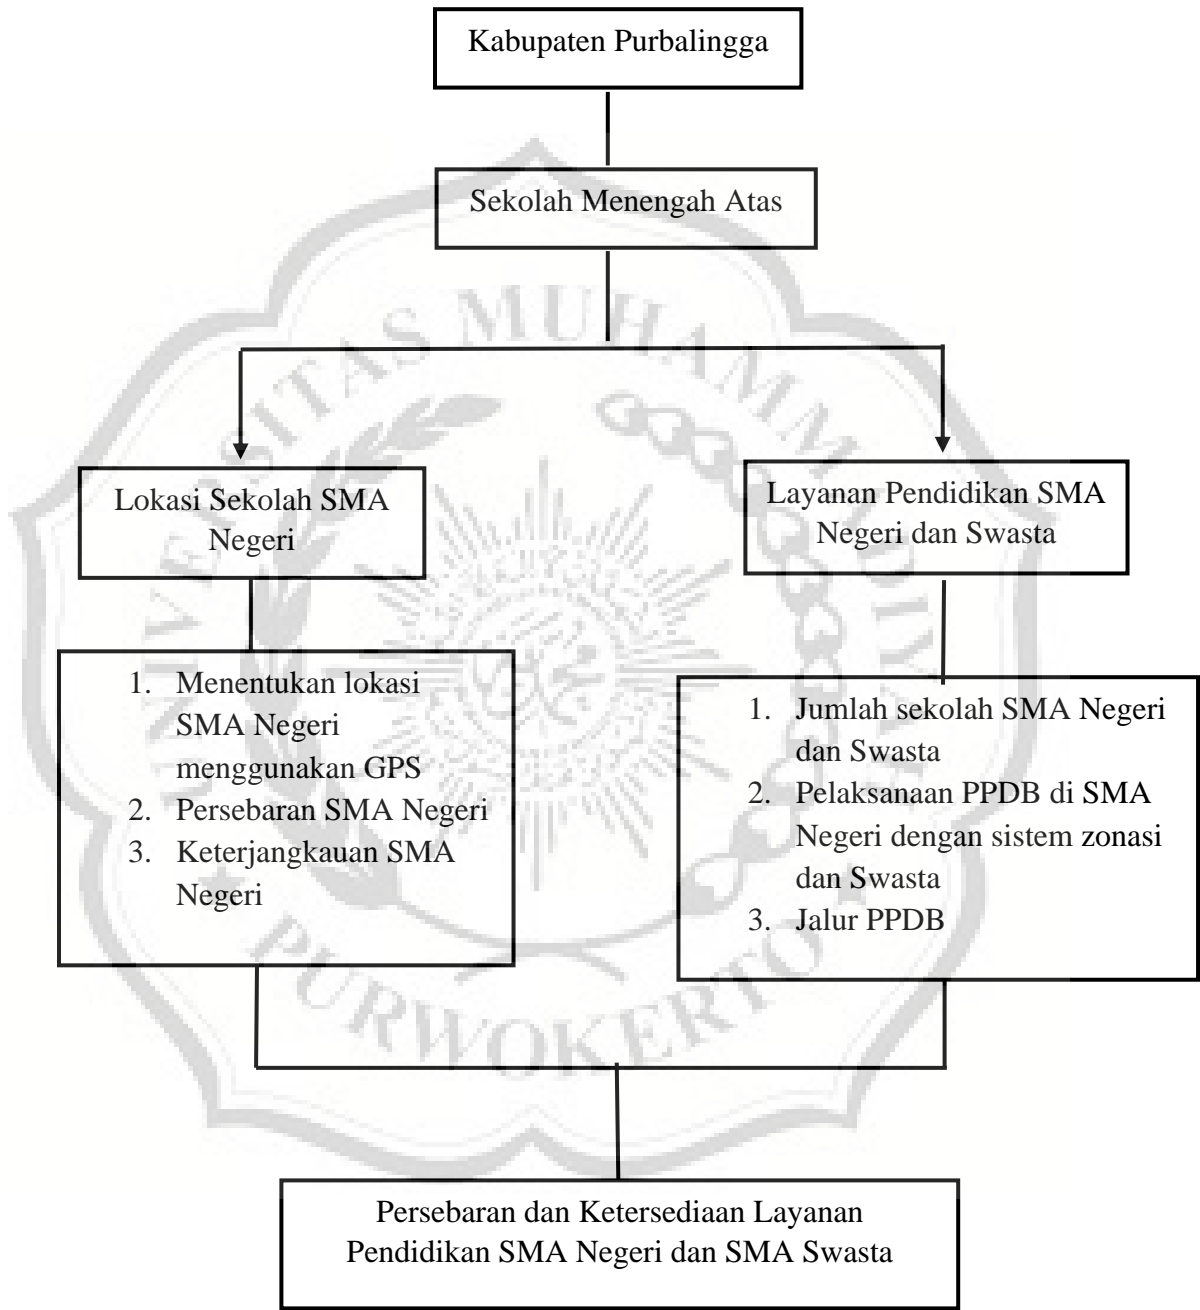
Kabupaten Purbalingga

Sekolah Menengah Atas

Lokasi Sekolah SMA Negeri

Layanan Pendidikan SMA Negeri dan Swasta

1. Menentukan lokasi SMA Negeri menggunakan GPS
2. Persebaran SMA Negeri
3. Keterjangkauan SMA Negeri

1. Jumlah sekolah SMA Negeri dan Swasta
2. Pelaksanaan PPDB di SMA Negeri dengan sistem zonasi dan Swasta
3. Jalur PPDB

Persebaran dan Ketersediaan Layanan Pendidikan SMA Negeri dan SMA Swasta

UNIVERSITAS MUHAMMADIYAH PURWOKERTO